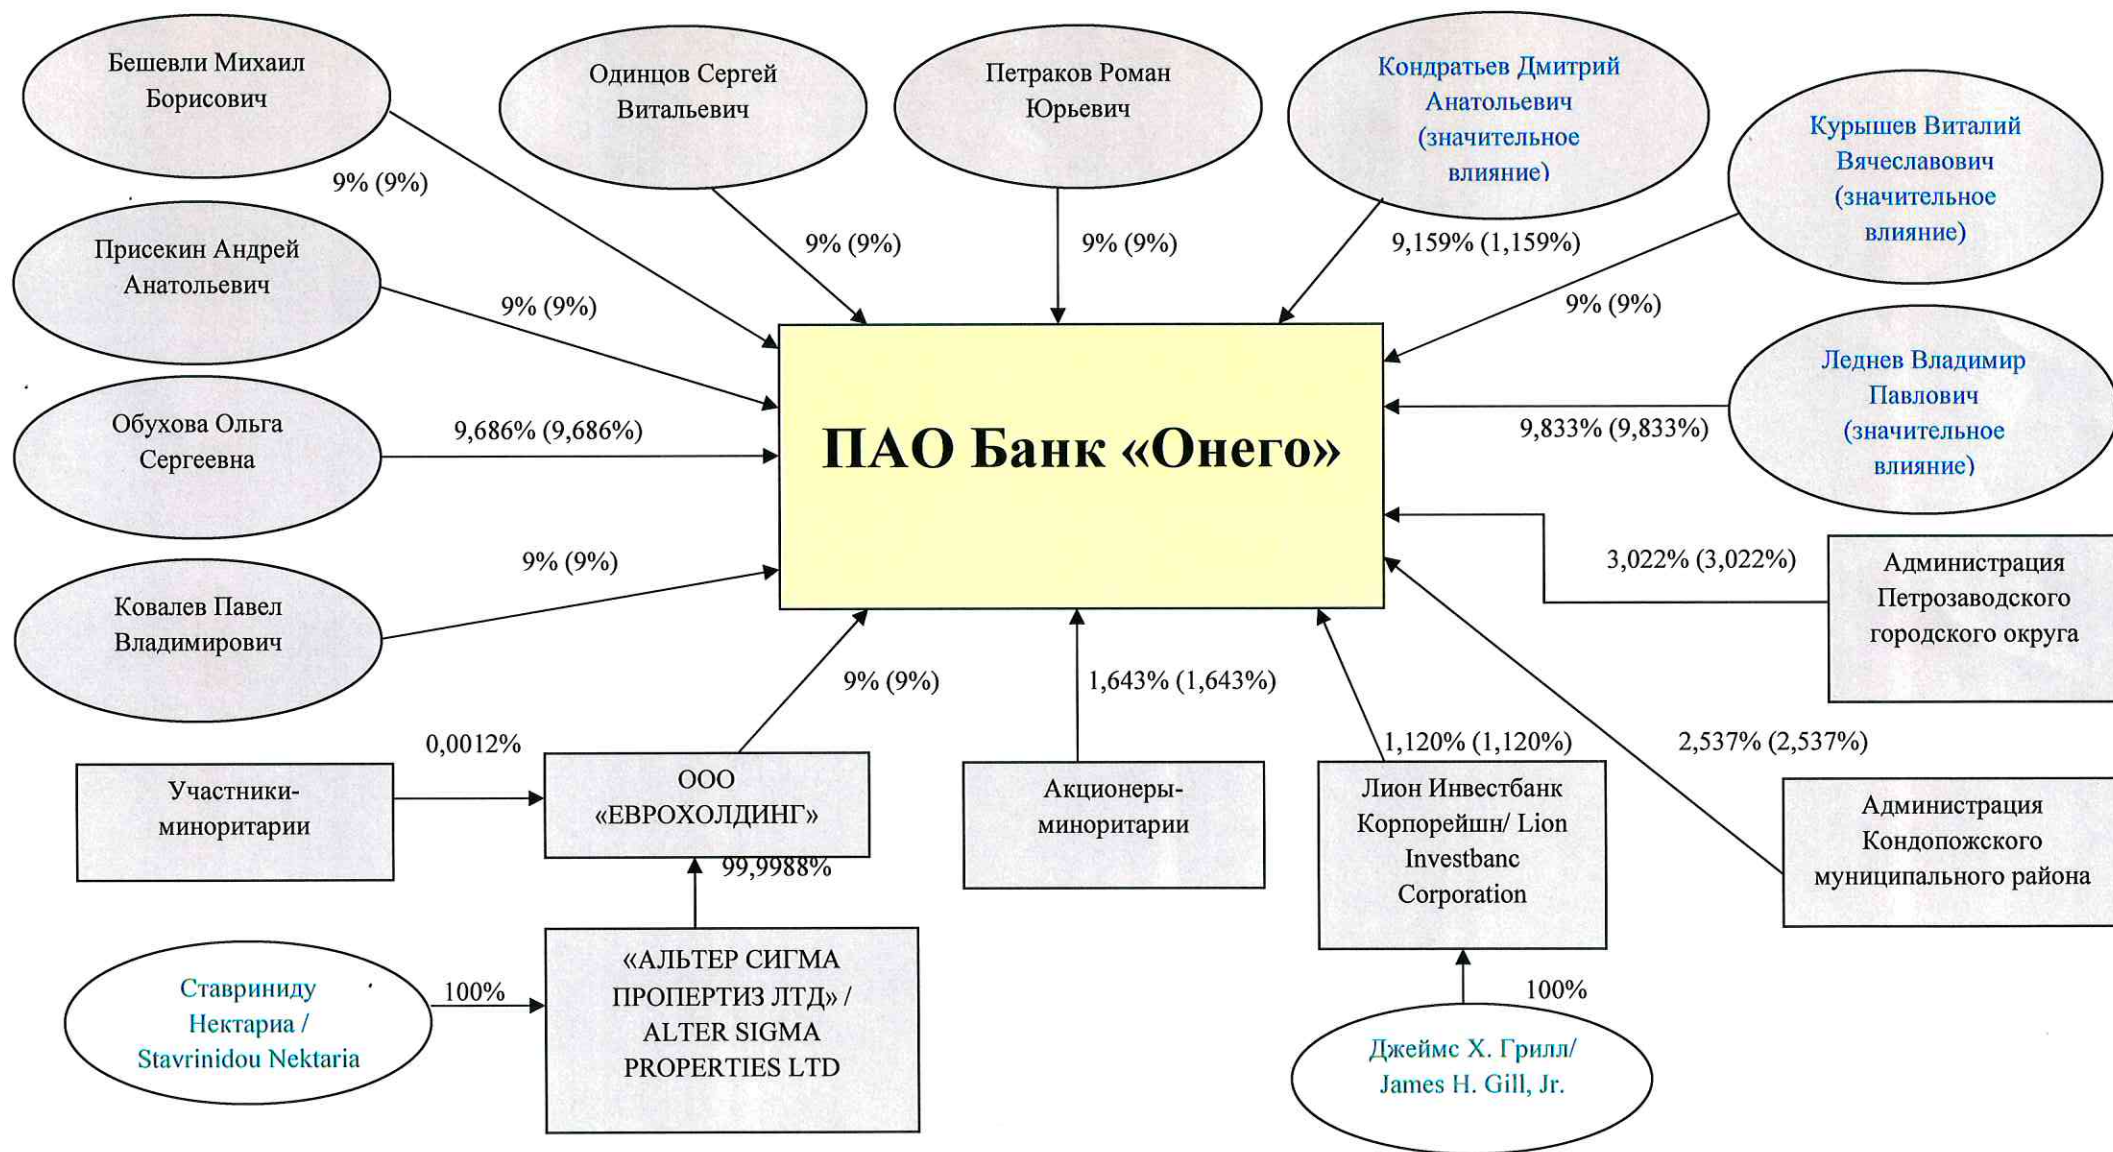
Бешевли Михаил Борисович

9% (9%)

Одинцов Сергей Витальевич

9% (9%)

Петраков Роман Юрьевич

9% (9%)

Кондратьев Дмитрий Анатольевич (значительное влияние)

9,159% (1,159%)

Курышев Виталий Вячеславович (значительное влияние)

9% (9%)

Присекин Андрей Анатольевич

9% (9%)

Обухова Ольга Сергеевна

9,686% (9,686%)

ПАО Банк «Онего»

Леднев Владимир Павлович (значительное влияние)

9,833% (9,833%)

Ковалев Павел Владимирович

9% (9%)

3,022% (3,022%)

Администрация Петрозаводского городского округа

9% (9%)

1,643% (1,643%)

0,0012%

Участники-миноритарии

ООО «ЕВРОХОЛДИНГ»

99,9988%

Акционеры-миноритарии

1,120% (1,120%)

Лион Инвестбанк Корпорейшн/ Lion Investbanc Corporation

2,537% (2,537%)

Администрация Кондопожского муниципального района

Ставриниду Нектариа / Stavrinidou Nektaria

100%

«АЛЬТЕР СИГМА ПРОПЕРТИЗ ЛТД» / ALTER SIGMA PROPERTIES LTD

100%

Джеймс Х. Грилл/ James H. Gill, Jr.